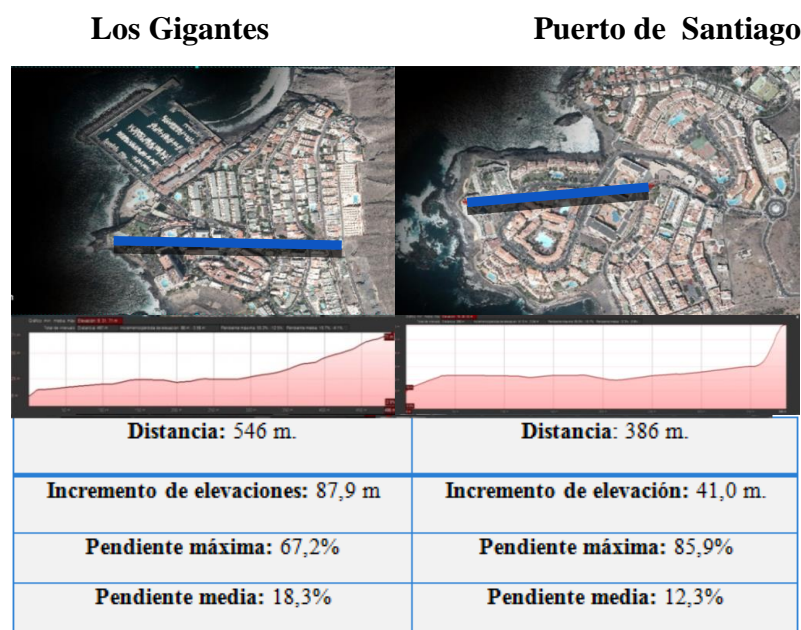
Los Gigantes

Puerto de Santiago

| Distancia: 546 m. | Distancia: 386 m. |
|---|---|
| Incremento de elevaciones: 87,9 m | Incremento de elevación: 41,0 m. |
| Pendiente máxima: 67,2% | Pendiente máxima: 85,9% |
| Pendiente media: 18,3% | Pendiente media: 12,3% |